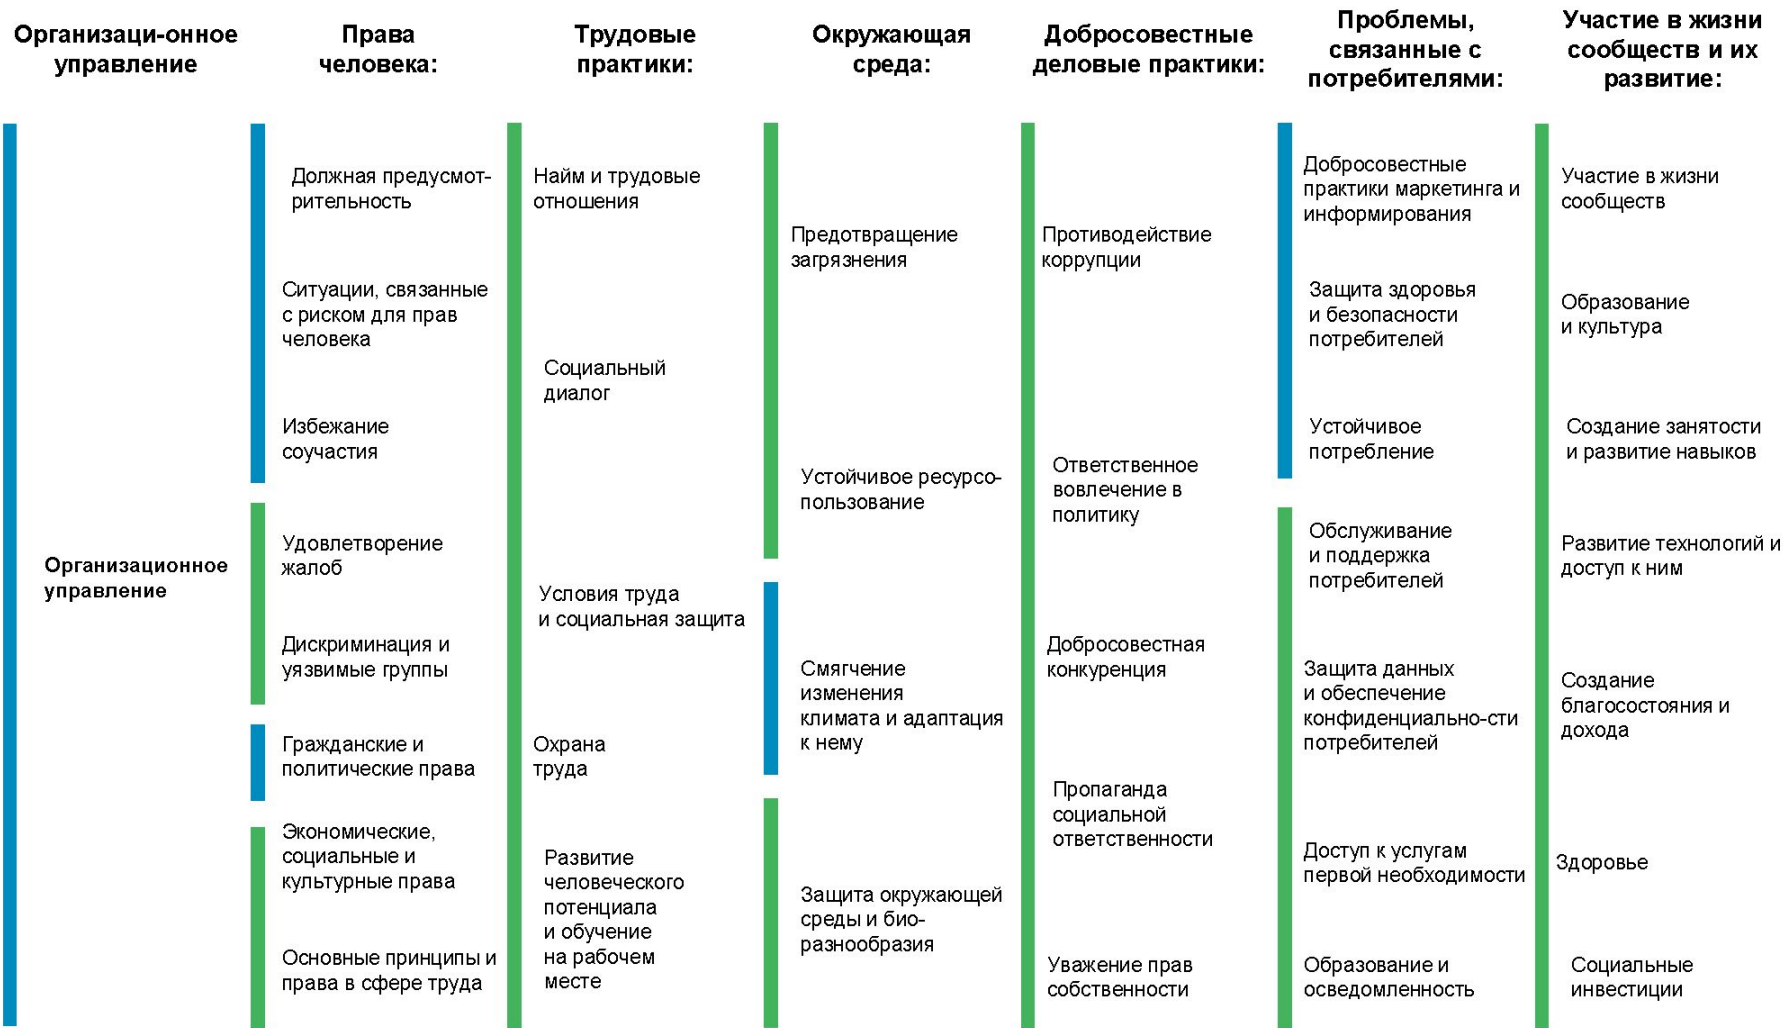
Организаци-онное управление

Организационное управление

Права человека:

Должная предусмотрительность

Ситуации, связанные с риском для прав человека

Избежание соучастия

Удовлетворение жалоб

Дискриминация и уязвимые группы

Гражданские и политические права

Экономические, социальные и культурные права

Основные принципы и права в сфере труда

Трудовые практики:

Найм и трудовые отношения

Социальный диалог

Условия труда и социальная защита

Охрана труда

Развитие человеческого потенциала и обучение на рабочем месте

Окружающая среда:

Предотвращение загрязнения

Устойчивое ресурсопользование

Смягчение изменения климата и адаптация к нему

Защита окружающей среды и биоразнообразия

Добросовестные деловые практики:

Противодействие коррупции

Ответственное вовлечение в политику

Добросовестная конкуренция

Пропаганда социальной ответственности

Уважение прав собственности

Проблемы, связанные с потребителями:

Добросовестные практики маркетинга и информирования

Защита здоровья и безопасности потребителей

Устойчивое потребление

Обслуживание и поддержка потребителей

Защита данных и обеспечение конфиденциально-сти потребителей

Доступ к услугам первой необходимости

Образование и осведомленность

Участие в жизни сообществ и их развитие:

Участие в жизни сообществ

Образование и культура

Создание занятости и развитие навыков

Развитие технологий и доступ к ним

Создание благосостояния и дохода

Здоровье

Социальные инвестиции